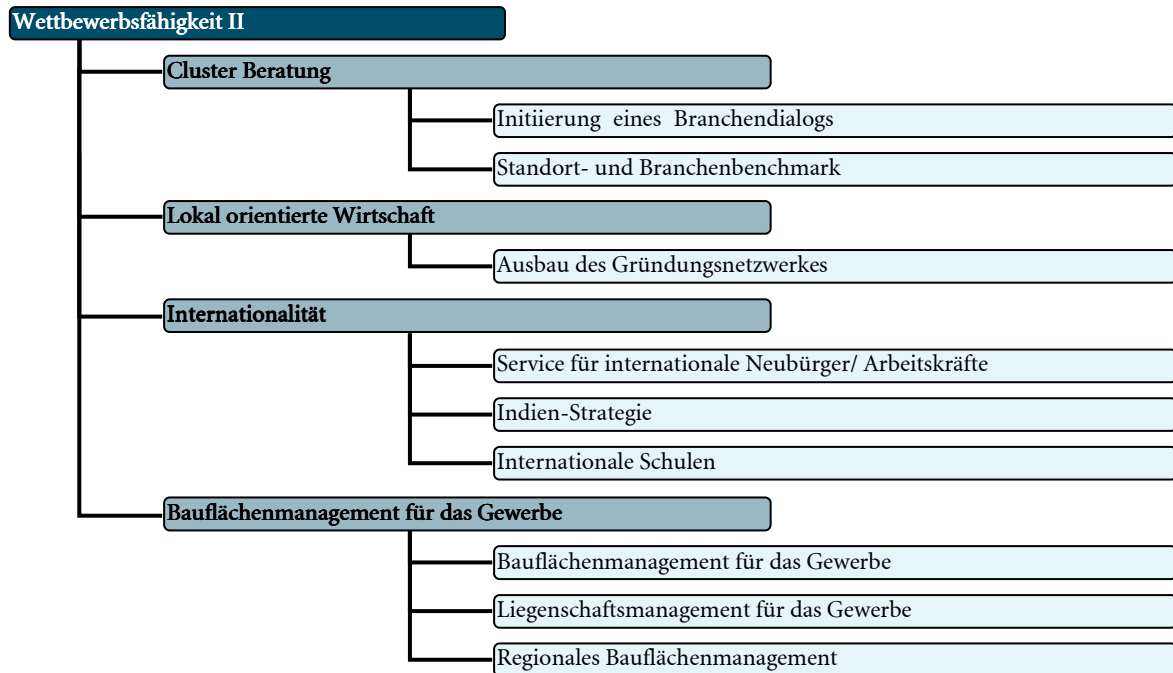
Wettbewerbsfähigkeit II

Cluster Beratung

Initiierung eines Branchendialogs

Standort- und Branchenbenchmark

Lokal orientierte Wirtschaft

Ausbau des Gründungsnetzwerkes

Internationalität

Service für internationale Neubürger/ Arbeitskräfte

Indien-Strategie

Internationale Schulen

Bauflächenmanagement für das Gewerbe

Bauflächenmanagement für das Gewerbe

Liegenschaftsmanagement für das Gewerbe

Regionales Bauflächenmanagement